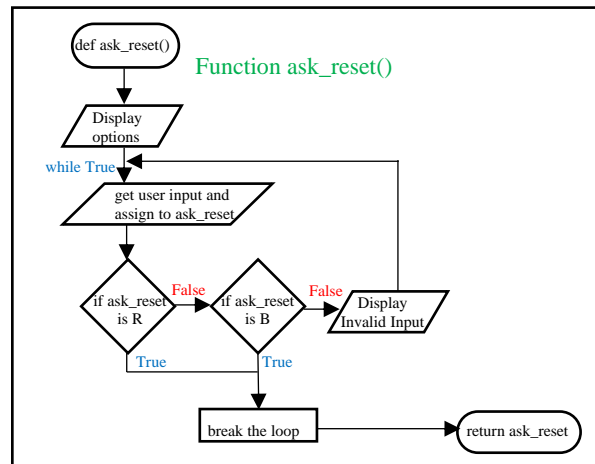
def ask_reset()

Function ask_reset()

Display options

while True

get user input and assign to ask_reset

if ask_reset is R

False

if ask_reset is B

False

Display Invalid Input

True

True

break the loop

return ask_reset